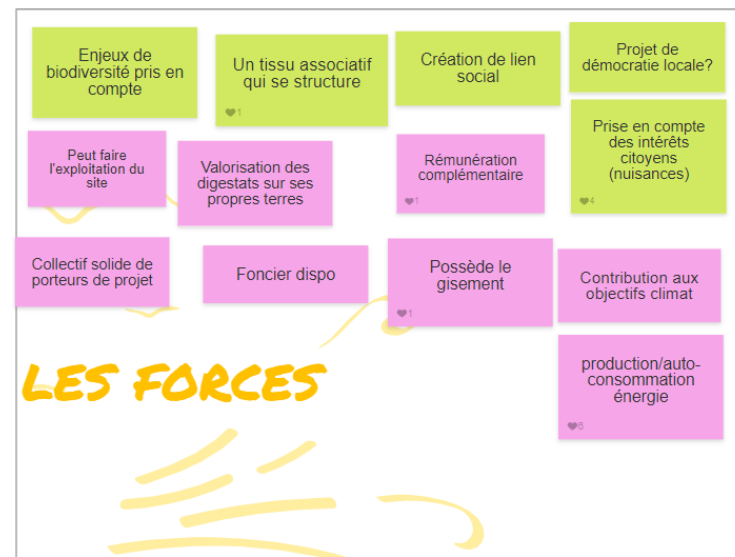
Enjeux de biodiversité pris en compte

Un tissu associatif qui se structure

♥1

Création de lien social

Projet de démocratie locale?

Peut faire l'exploitation du site

Valorisation des digestats sur ses propres terres

Rémunération complémentaire

♥1

Prise en compte des intérêts citoyens (nuisances)

♥4

Collectif solide de porteurs de projet

Foncier dispo

Possède le gisement

♥1

Contribution aux objectifs climat

LES FORCES

production/auto-consommation énergie

♥6